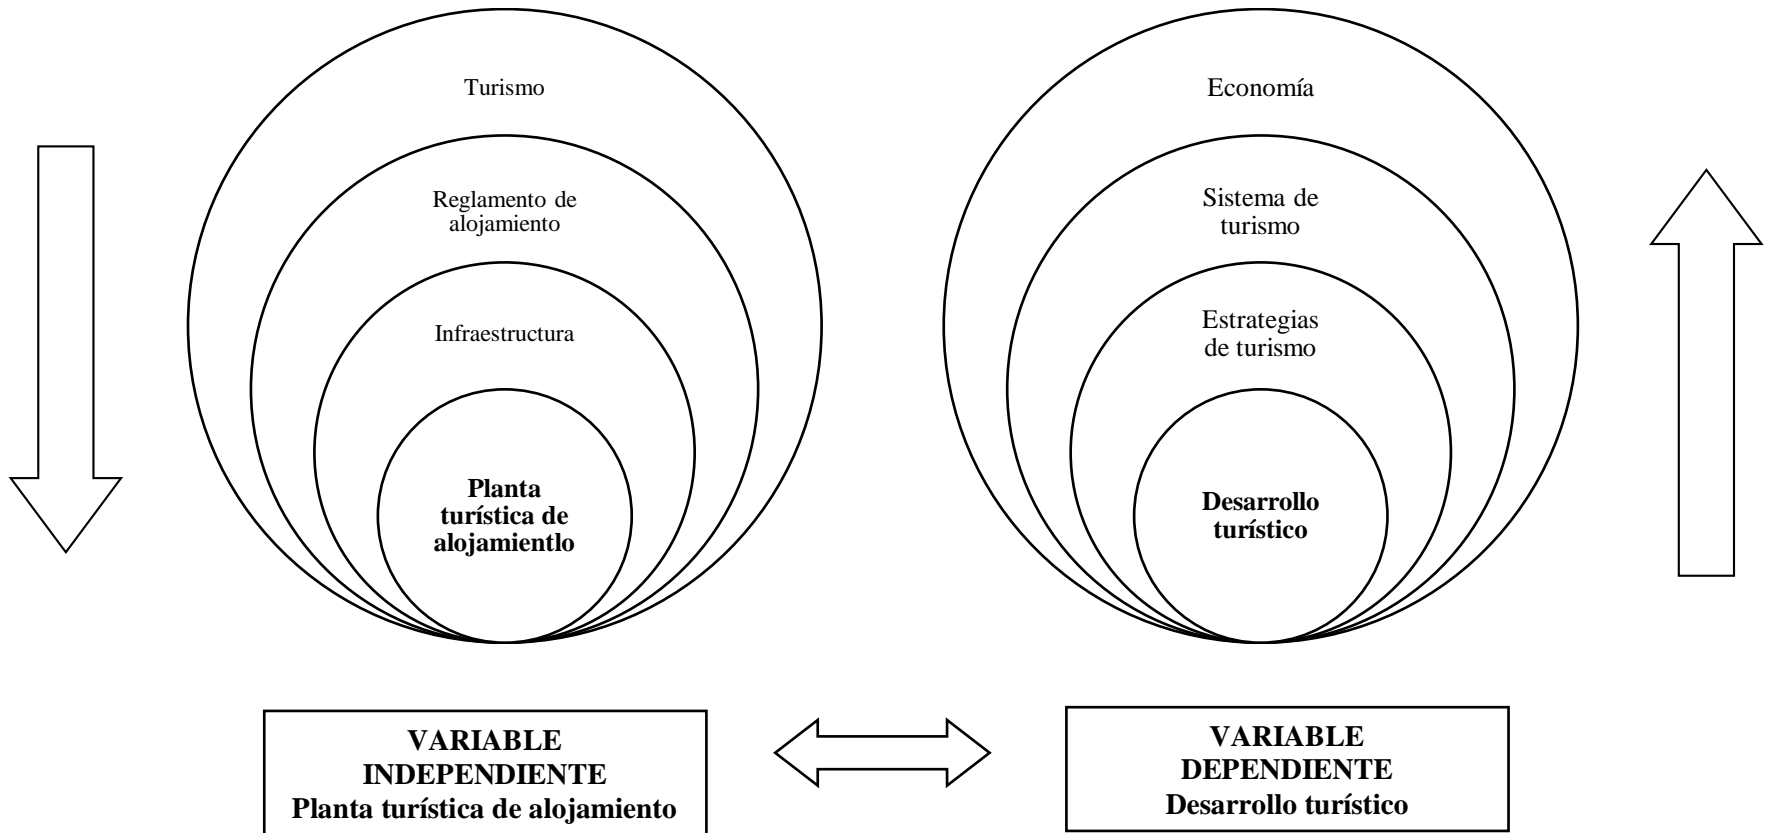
Turismo

Reglamento de alojamiento

Infraestructura

**Planta turística de alojamientlo**

Economía

Sistema de turismo

Estrategias de turismo

**Desarrollo turístico**

**VARIABLE INDEPENDIENTE**
**Planta turística de alojamiento**

**VARIABLE DEPENDIENTE**
**Desarrollo turístico**